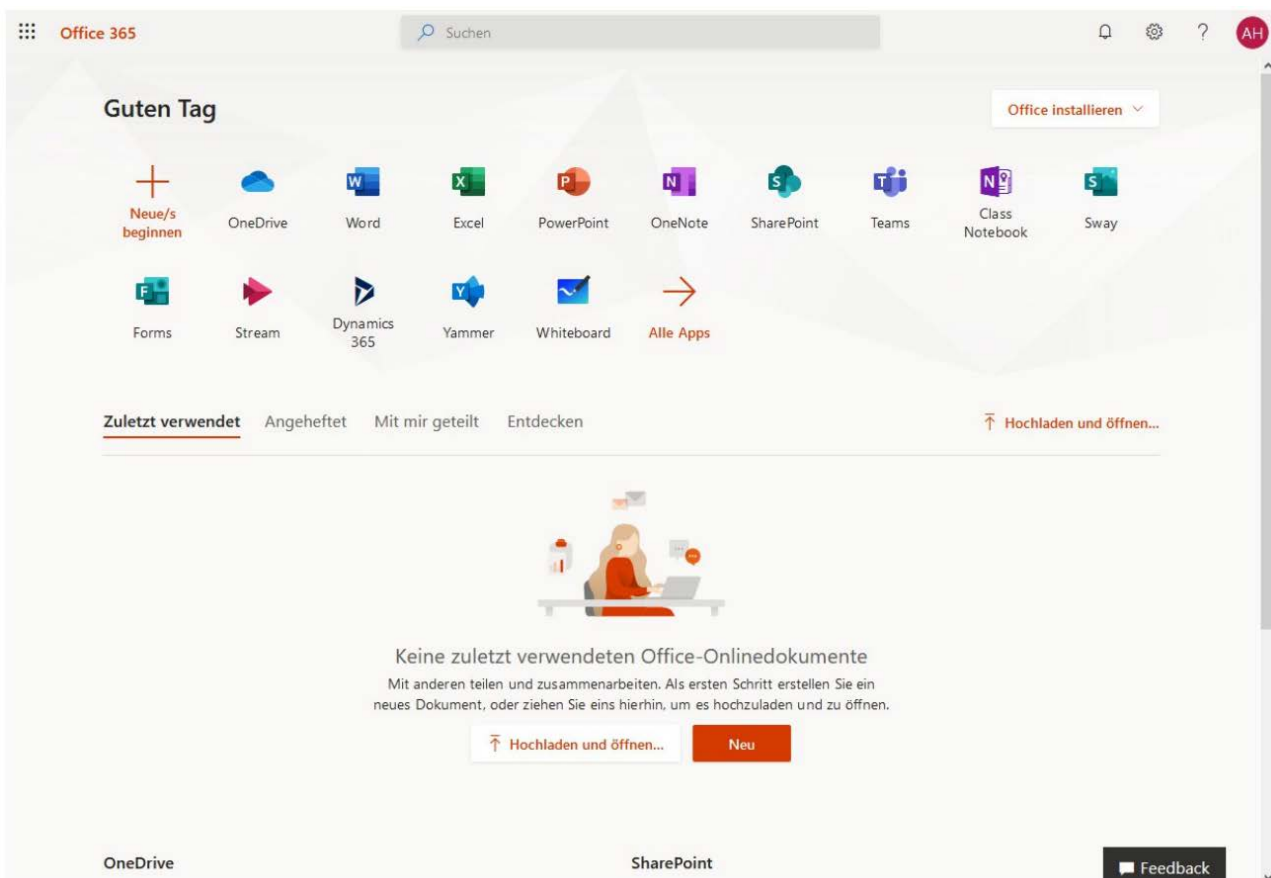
Office 365

Suchen

AH

Guten Tag

Office installieren

Neue/s beginnen

OneDrive

Word

Excel

PowerPoint

OneNote

SharePoint

Teams

Class Notebook

Sway

Forms

Stream

Dynamics 365

Yammer

Whiteboard

Alle Apps

Zuletzt verwendet

Angeheftet

Mit mir geteilt

Entdecken

Hochladen und öffnen...

Keine zuletzt verwendeten Office-Onlinedokumente

Mit anderen teilen und zusammenarbeiten. Als ersten Schritt erstellen Sie ein neues Dokument, oder ziehen Sie eins hierhin, um es hochzuladen und zu öffnen.

Hochladen und öffnen...

Neu

OneDrive

SharePoint

Feedback